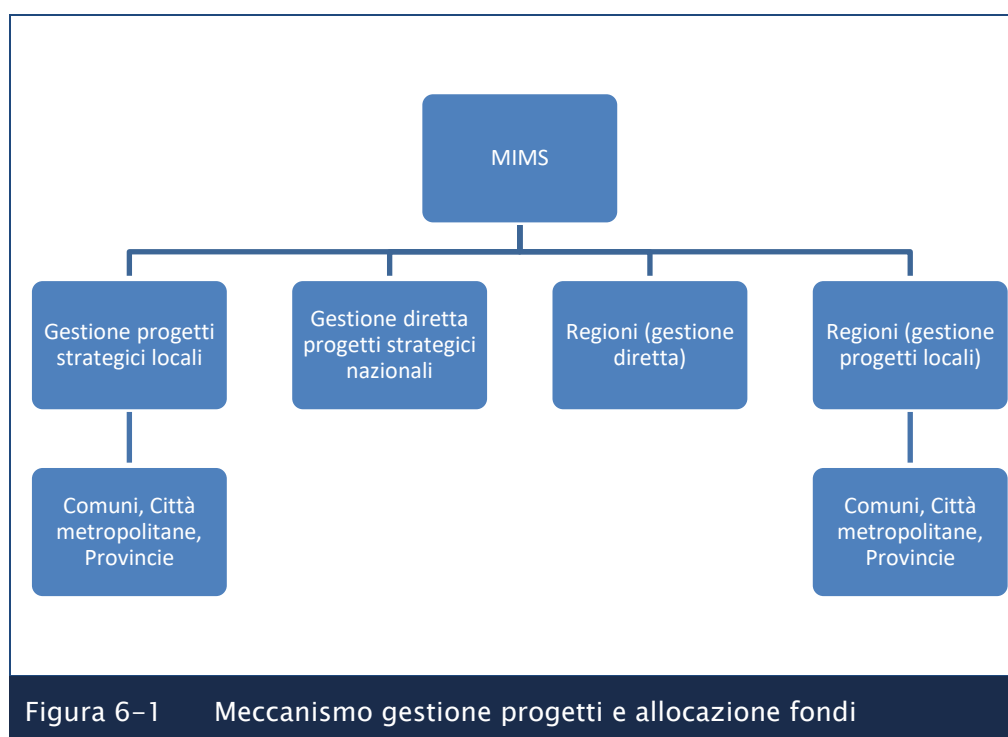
MIMS

Gestione progetti strategici locali

Gestione diretta progetti strategici nazionali

Regioni (gestione diretta)

Regioni (gestione progetti locali)

Comuni, Città metropolitane, Provincie

Comuni, Città metropolitane, Provincie

Figura 6-1 Meccanismo gestione progetti e allocazione fondi